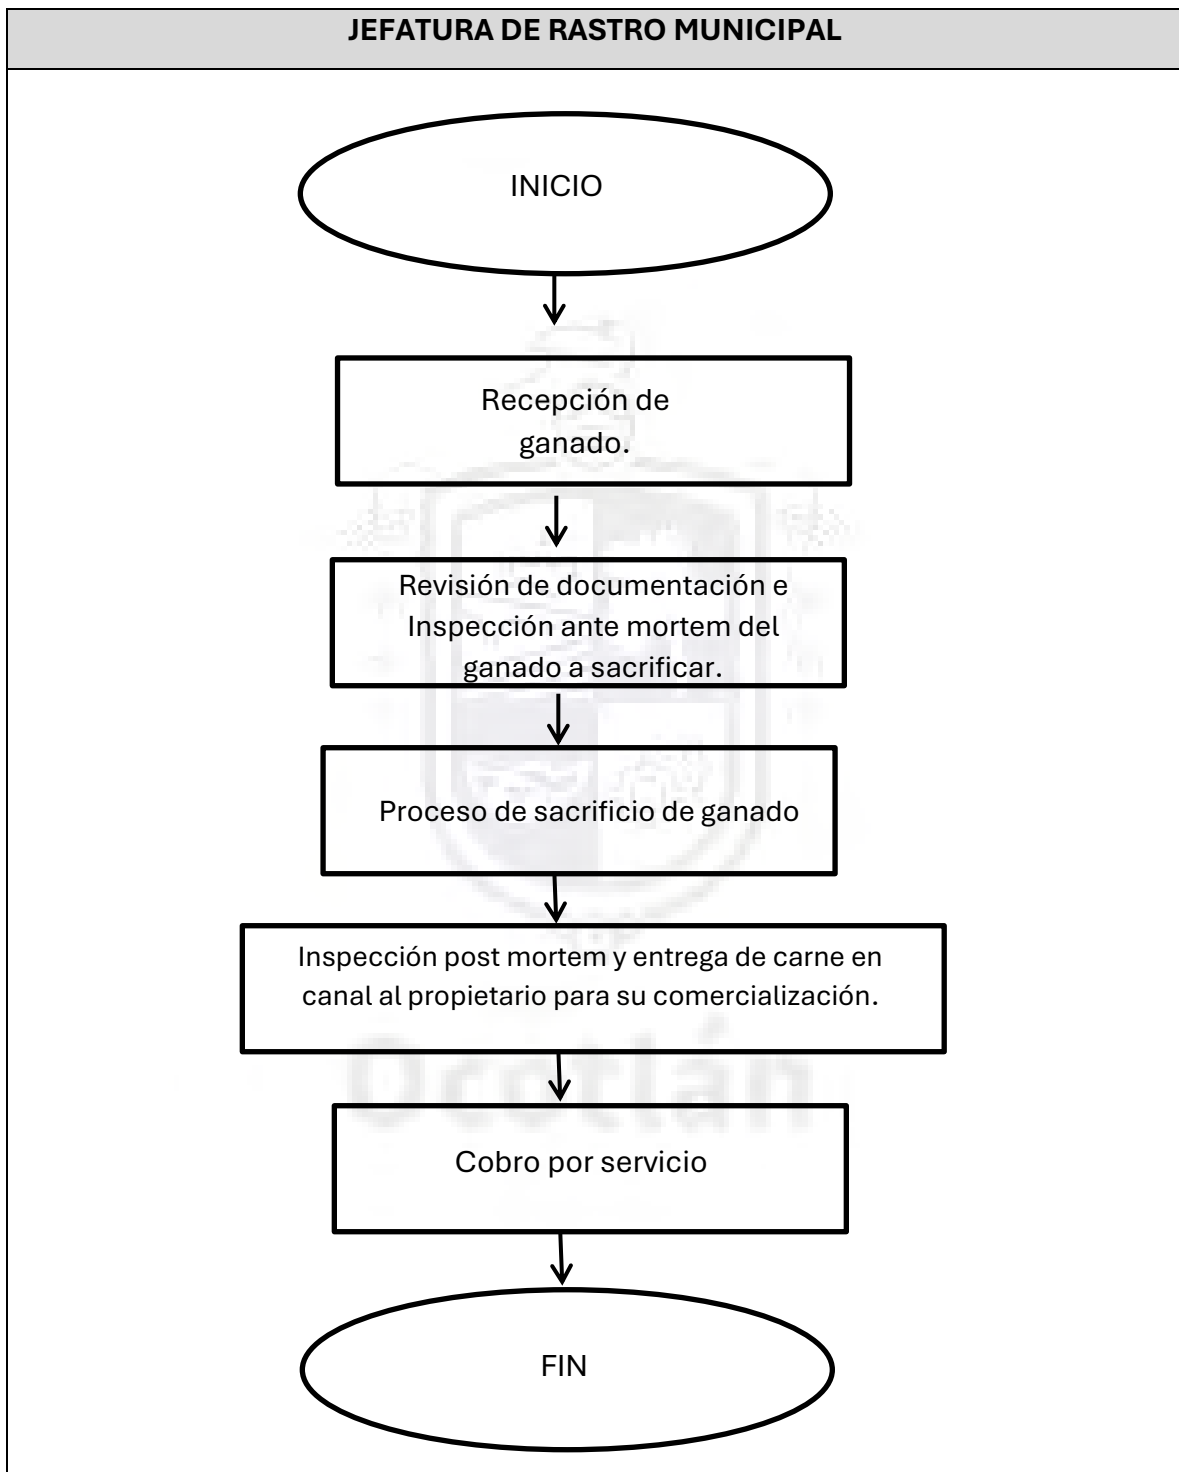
JEFATURA DE RASTRO MUNICIPAL

INICIO

Recepción de ganado.

Revisión de documentación e Inspección ante mortem del ganado a sacrificar.

Proceso de sacrificio de ganado

Inspección post mortem y entrega de carne en canal al propietario para su comercialización.

Cobro por servicio

FIN

Ocotlán